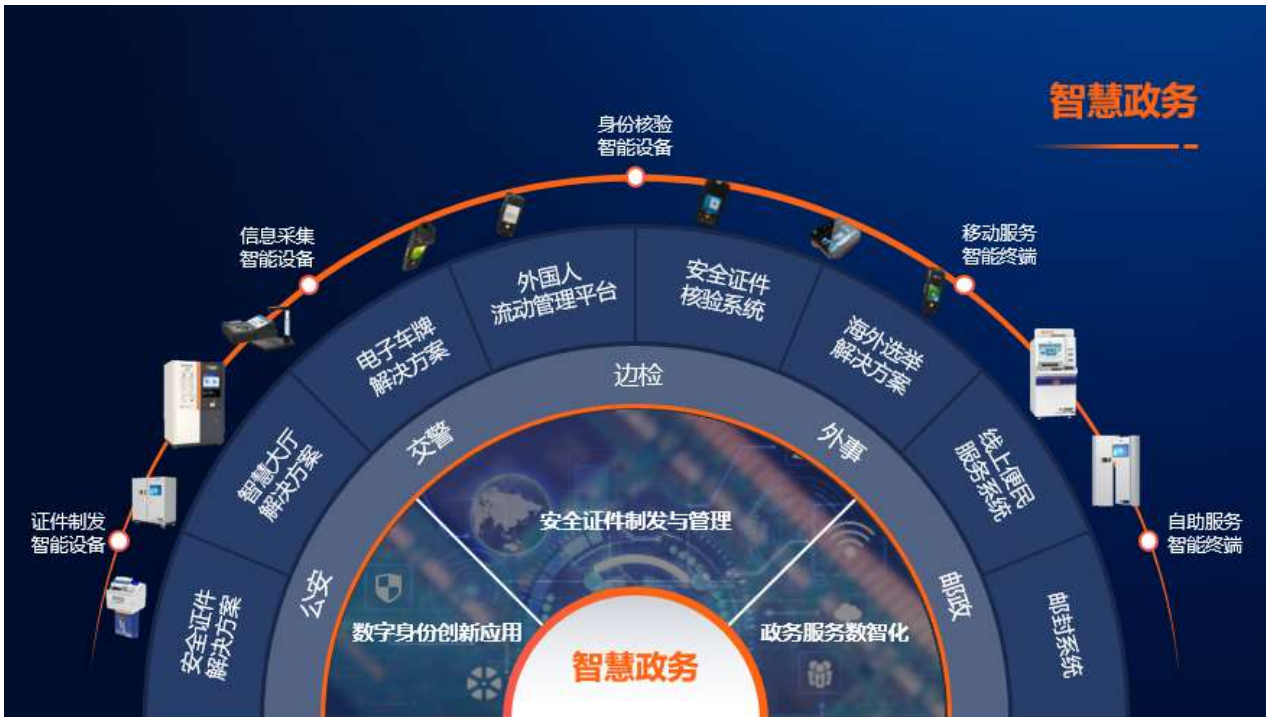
智慧政务

身份核验
智能设备

信息采集
智能设备

移动服务
智能终端

证件制发
智能设备

自助服务
智能终端

外国人
流动管理平台

安全证件
核验系统

电子车牌
解决方案

海外选举
解决方案

智慧大厅
解决方案

线上便民
服务系统

安全证件
解决方案

邮封系统

边检

交警

外事

公安

邮政

安全证件制发与管理

数字身份创新应用

政务服务数智化

智慧政务